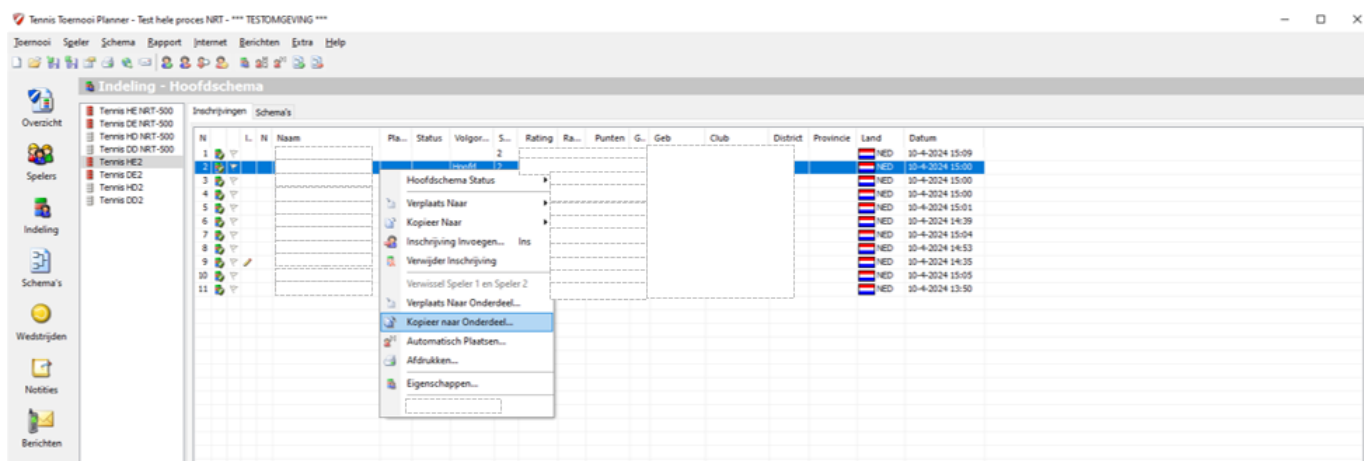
Tennis Toernooi Planner - Test hele proces NRT - *** TESTOMGEVING ***

Toernooi Speler Schema Rapport Internet Berichten Extra Help

Overzicht
Spelers
Indeling
Schema's
Wedstrijden
Notities
Berichten

Indeling - Hoofdschema

Tennis HE NRT-500
Tennis DE NRT-500
Tennis HD NRT-500
Tennis DD NRT-500
Tennis HE2
Tennis DE2
Tennis HD2
Tennis DD2

Inschrijvingen Schema's

| N | | | I.. | N | Naam | Pla... | Status | Volgor... | S... | Rating | Ra... | Punten | G.. | Geb | Club | District | Provincie | Land | Datum |
|---|---|---|---|---|---|---|---|---|---|---|---|---|---|---|---|---|---|---|---|
| 1 | | | | | | | | | 2 | | | | | | | | | NED | 10-4-2024 15:09 |
| 2 | | | | | | | | Hoofd | 2 | | | | | | | | | NED | 10-4-2024 15:00 |
| 3 | | | | | | | | | | | | | | | | | | NED | 10-4-2024 15:00 |
| 4 | | | | | | | | | | | | | | | | | | NED | 10-4-2024 15:00 |
| 5 | | | | | | | | | | | | | | | | | | NED | 10-4-2024 15:01 |
| 6 | | | | | | | | | | | | | | | | | | NED | 10-4-2024 14:39 |
| 7 | | | | | | | | | | | | | | | | | | NED | 10-4-2024 15:04 |
| 8 | | | | | | | | | | | | | | | | | | NED | 10-4-2024 14:53 |
| 9 | | | | | | | | | | | | | | | | | | NED | 10-4-2024 14:35 |
| 10 | | | | | | | | | | | | | | | | | | NED | 10-4-2024 15:05 |
| 11 | | | | | | | | | | | | | | | | | | NED | 10-4-2024 13:50 |

Hoofdschema Status
Verplaats Naar
Kopieer Naar
Inschrijving Invoegen... Ins
Verwijder Inschrijving
Verwissel Speler 1 en Speler 2
Verplaats Naar Onderdeel...
Kopieer naar Onderdeel...
Automatisch Plaatsen...
Afdrukken...
Eigenschappen...